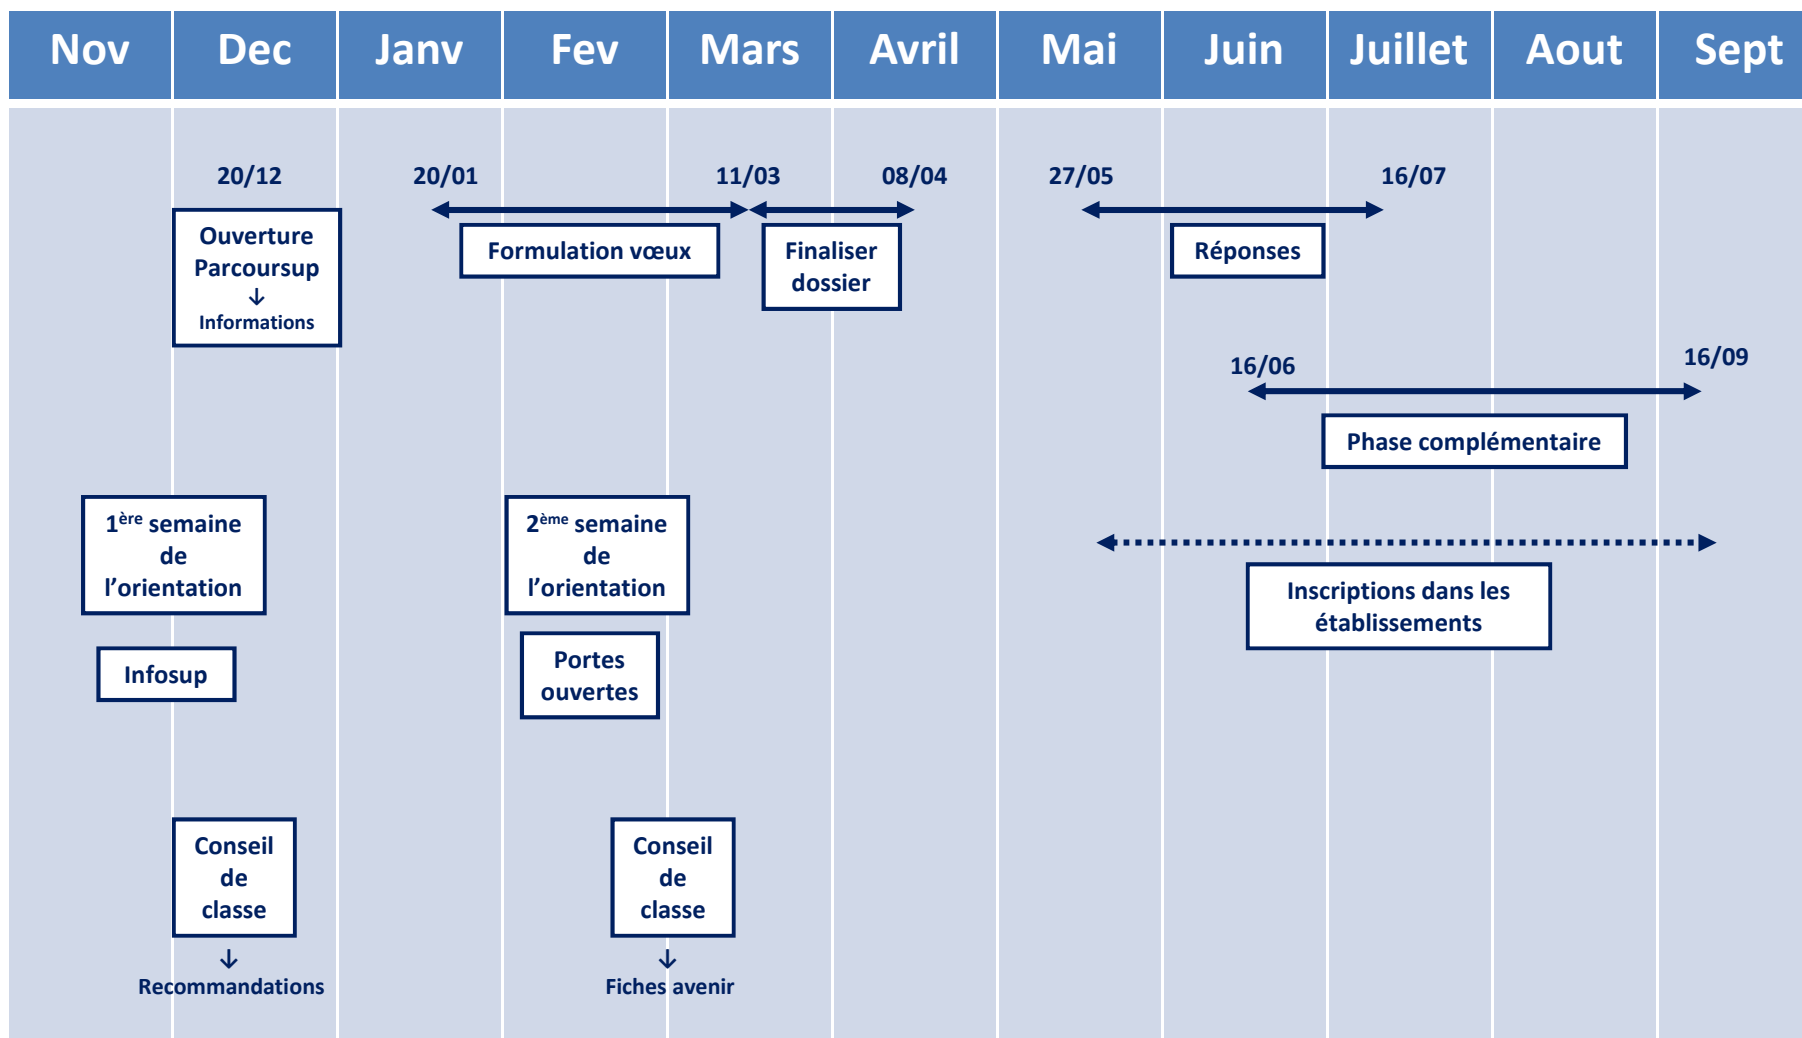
| Nov | Dec | Janv | Fev | Mars | Avril | Mai | Juin | Juillet | Aout | Sept |
|---|---|---|---|---|---|---|---|---|---|---|

20/12

Ouverture Parcoursup
↓
Informations

20/01 11/03

Formulation vœux

11/03 08/04

Finaliser dossier

27/05 16/07

Réponses

16/06 16/09

Phase complémentaire

$1^{ère}$ semaine de l'orientation

Infosup

$2^{ème}$ semaine de l'orientation

Portes ouvertes

Inscriptions dans les établissements

Conseil de classe
↓
Recommandations

Conseil de classe
↓
Fiches avenir